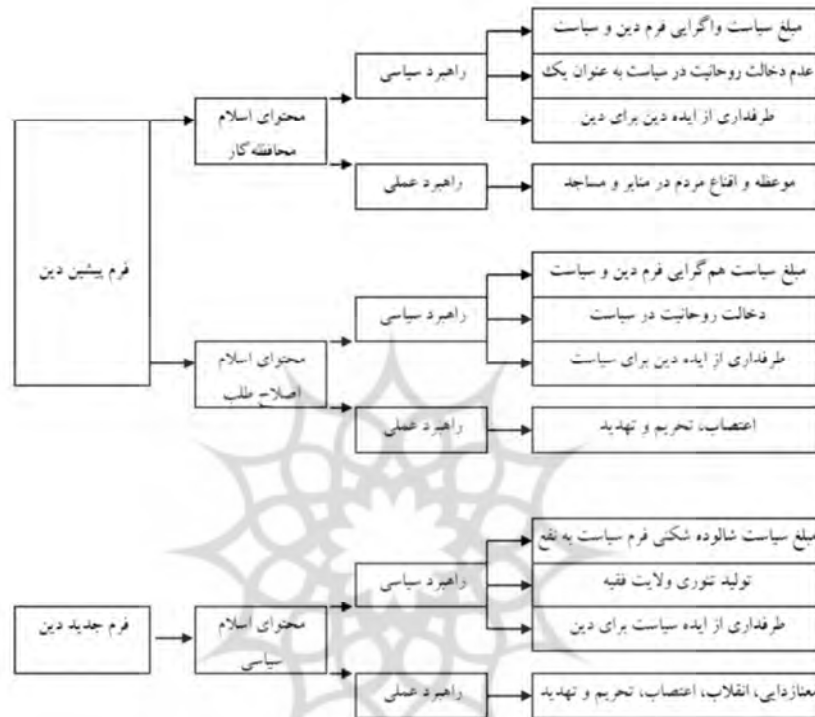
فرم پیشین دین

محتوای اسلام محافظه کار

راهبرد سیاسی

مبلغ سیاست واگرایی فرم دین و سیاست

عدم دخالت روحانیت در سیاست به عنوان یک

طرفداری از ایده دین برای دین

راهبرد عملی

موعظه و اقناع مردم در منابر و مساجد

محتوای اسلام اصلاح طلب

راهبرد سیاسی

مبلغ سیاست هم گرایی فرم دین و سیاست

دخالت روحانیت در سیاست

طرفداری از ایده دین برای سیاست

راهبرد عملی

اعتصاب، تحریم و تهدید

فرم جدید دین

محتوای اسلام سیاسی

راهبرد سیاسی

مبلغ سیاست شالوده شکنی فرم سیاست به نفع

تولید تئوری ولایت فقیه

طرفداری از ایده سیاست برای دین

راهبرد عملی

معنازدایی، انقلاب، اعتصاب، تحریم و تهدید